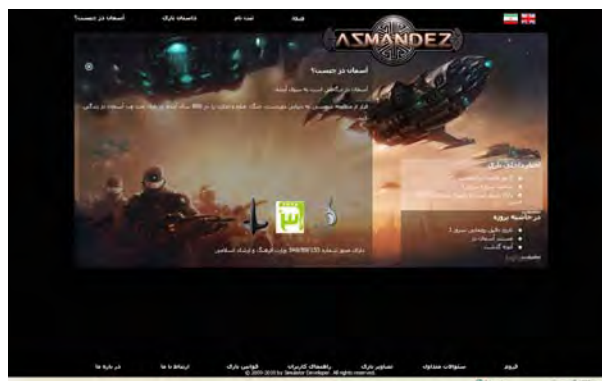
اسماندز چیست؟ داستان بازی ثبت نام خانه

ASMANDEZ

اسماندز چیست؟

اسماندز بازی آنلاین است به سبک آینده.

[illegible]

اطلاعات بازی

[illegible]

در حاشیه پروژه

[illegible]

دارای مجوز شماره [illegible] وزارت فرهنگ و ارشاد اسلامی

آلبوم سئوالات متداول تصاویر بازی راهنمای کاربران قوانین بازی ارتباط با ما در باره ما

© 2009-2010 by Simulator Developer. All rights reserved.